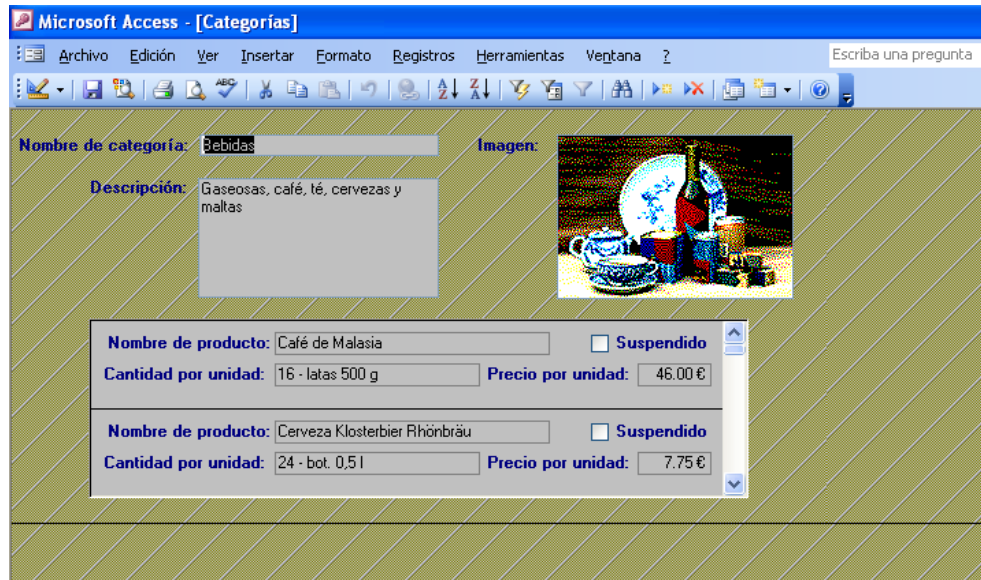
Microsoft Access - [Categorías]

Archivo Edición Ver Insertar Formato Registros Herramientas Ventana ?

Escriba una pregunta

Nombre de categoría: Bebidas

Imagen:

Descripción: Gaseosas, café, té, cervezas y maltas

Nombre de producto: Café de Malasia

Suspendido

Cantidad por unidad: 16 - latas 500 g

Precio por unidad: 46.00 €

Nombre de producto: Cerveza Klosterbier Rhönbräu

Suspendido

Cantidad por unidad: 24 - bot. 0,5 l

Precio por unidad: 7.75 €